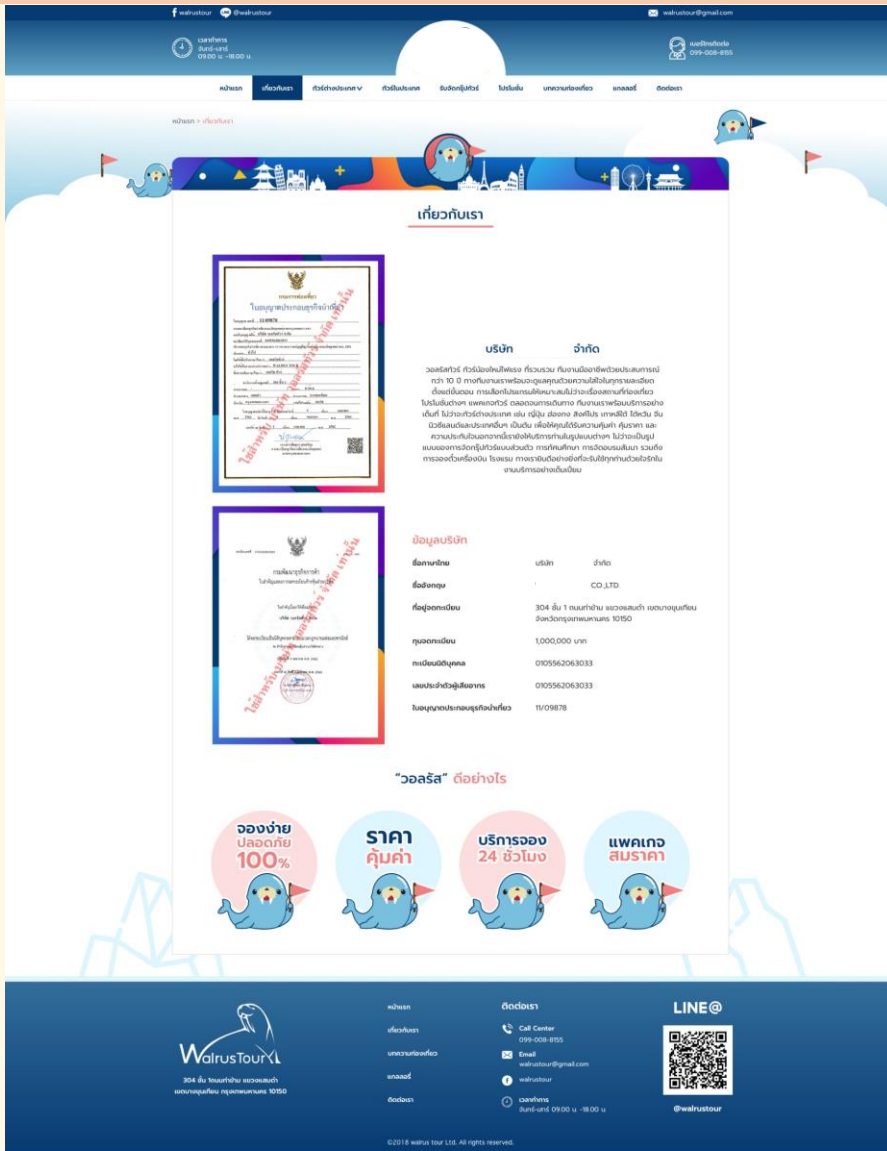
walrustour @walrustour walrustour@gmail.com

เวลาทำการ จันทร์-เสาร์ 09.00 น. -18.00 น.

เบอร์โทรติดต่อ 099-008-8155

หน้าแรก | เกี่ยวกับเรา | ทัวร์ต่างประเทศ | ทัวร์ในประเทศ | รับจัดกรุ๊ปทัวร์ | โปรโมชั่น | บทความท่องเที่ยว | แกลลอรี่ | ติดต่อเรา

หน้าแรก > เกี่ยวกับเรา

เกี่ยวกับเรา

บริษัท จำกัด

วอลรัสทัวร์ ทัวร์น้องใหม่ไฟแรง ที่รวบรวม ทีมงานมืออาชีพด้วยประสบการณ์กว่า 10 ปี ทางทีมงานเราพร้อมจะดูแลคุณด้วยความใส่ใจในทุกรายละเอียด ตั้งแต่ขั้นตอน การเลือกโปรแกรมให้เหมาะสมไม่ว่าจะเรื่องสถานที่ท่องเที่ยว โปรโมชั่นต่างๆ แพคเกจทัวร์ ตลอดจนการเดินทาง ทีมงานเราพร้อมบริการอย่างเต็มที่ ไม่ว่าจะทัวร์ต่างประเทศ เช่น ญี่ปุ่น ฮ่องกง สิงคโปร์ เกาหลีใต้ ไต้หวัน จีน นิวซีแลนด์และประเทศอื่นๆ เป็นต้น เพื่อให้คุณได้รับความคุ้มค่า คุ้มราคา และความประทับใจนอกจากนี้เรายังให้บริการท่านในรูปแบบต่างๆ ไม่ว่าจะเป็นรูปแบบของการจัดกรุ๊ปทัวร์แบบส่วนตัว การทัศนศึกษา การจัดอบรมสัมมนา รวมถึงการจองตั๋วเครื่องบิน โรงแรม ทางเรายินดีอย่างยิ่งที่จะรับใช้ทุกท่านด้วยใจรักในงานบริการอย่างเต็มเปี่ยม

ข้อมูลบริษัท

| | |
|---|---|
| ชื่อภาษาไทย | บริษัท จำกัด |
| ชื่ออังกฤษ | CO.,LTD. |
| ที่อยู่จดทะเบียน | 304 ชั้น 1 ถนนท่าข้าม แขวงแสมดำ เขตบางขุนเทียน จังหวัดกรุงเทพมหานคร 10150 |
| ทุนจดทะเบียน | 1,000,000 บาท |
| ทะเบียนนิติบุคคล | 0105562063033 |
| เลขประจำตัวผู้เสียภาษีอากร | 0105562063033 |
| ใบอนุญาตประกอบธุรกิจนำเที่ยว | 11/09878 |

"วอลรัส" ดีอย่างไร

จองง่าย ปลอดภัย 100%

ราคา คุ้มค่า

บริการจอง 24 ชั่วโมง

แพคเกจ สมราคา

WalrusTour

304 ชั้น 1ถนนท่าข้าม แขวงแสมดำ เขตบางขุนเทียน กรุงเทพมหานคร 10150

หน้าแรก
เกี่ยวกับเรา
บทความท่องเที่ยว
แกลลอรี่
ติดต่อเรา

ติดต่อเรา
Call Center 099-008-8155
Email walrustour@gmail.com
walrustour
เวลาทำการ จันทร์-เสาร์ 09.00 น. -18.00 น.

LINE@
@walrustour

©2018 walrus tour Ltd. All rights reserved.